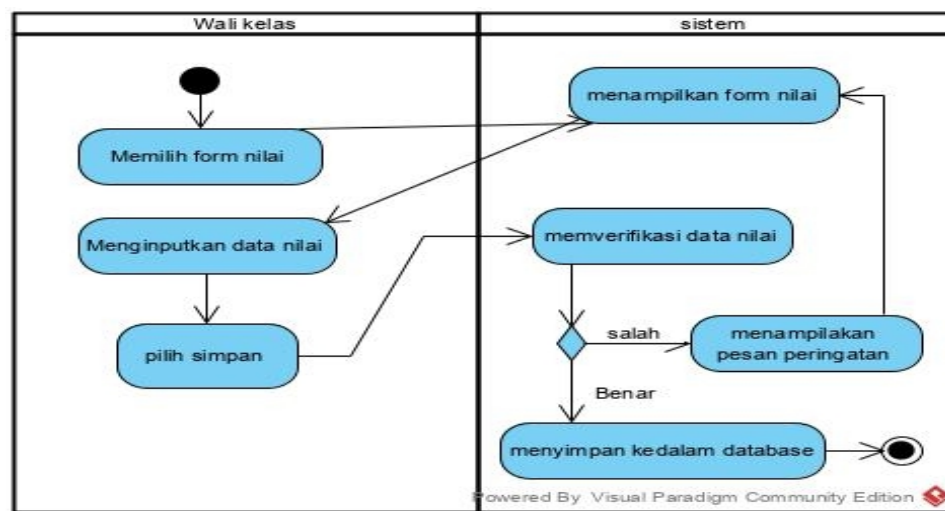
Wali kelas

sistem

menampilkan form nilai

Memilih form nilai

Menginputkan data nilai

memverifikasi data nilai

pilih simpan

salah

menampilakan pesan peringatan

Benar

menyimpan kedalam database

Powered By Visual Paradigm Community Edition